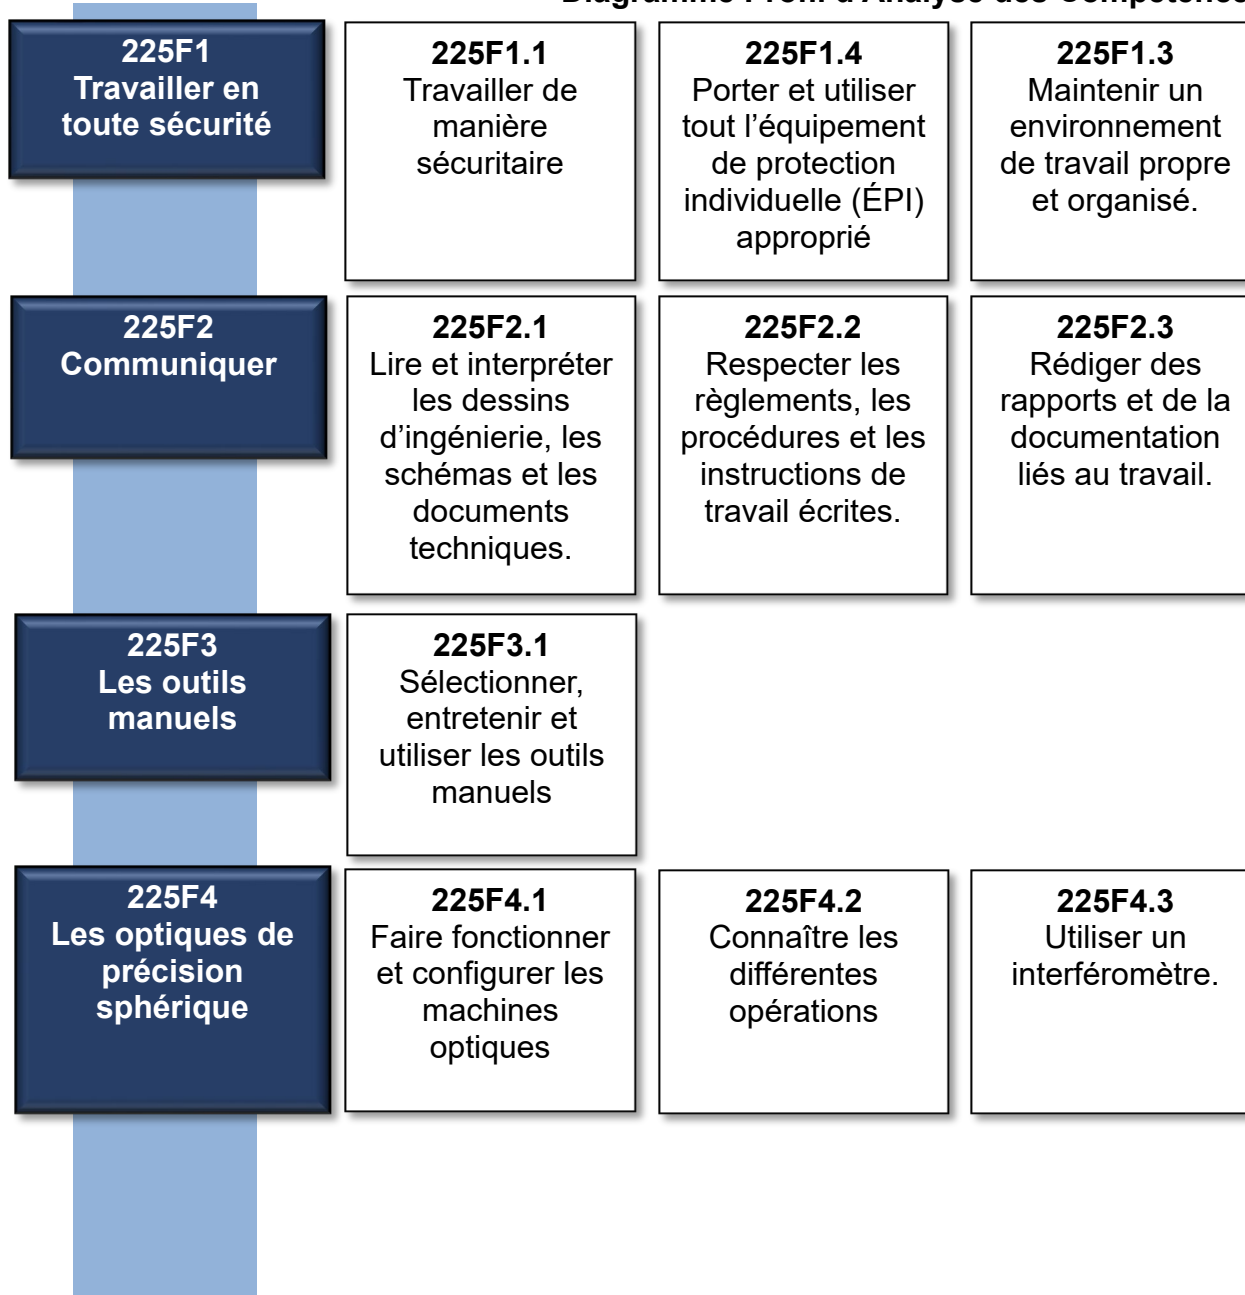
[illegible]

225F1
Travailler en toute sécurité

225F1.1
Travailler de manière sécuritaire

225F1.4
Porter et utiliser tout l’équipement de protection individuelle (ÉPI) approprié

225F1.3
Maintenir un environnement de travail propre et organisé.

225F2
Communiquer

225F2.1
Lire et interpréter les dessins d’ingénierie, les schémas et les documents techniques.

225F2.2
Respecter les règlements, les procédures et les instructions de travail écrites.

225F2.3
Rédiger des rapports et de la documentation liés au travail.

225F3
Les outils manuels

225F3.1
Sélectionner, entretenir et utiliser les outils manuels

225F4
Les optiques de précision sphérique

225F4.1
Faire fonctionner et configurer les machines optiques

225F4.2
Connaître les différentes opérations

225F4.3
Utiliser un interféromètre.